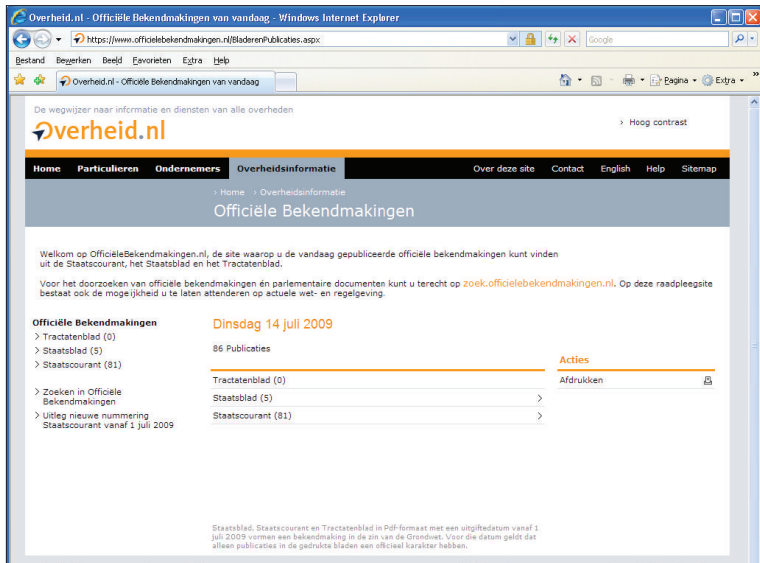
Overheid.nl - Officiële Bekendmakingen van vandaag - Windows Internet Explorer

https://www.officielebekendmakingen.nl/BladerenPublicaties.aspx

Google

Bestand Bewerken Beeld Favorieten Extra Help

Overheid.nl - Officiële Bekendmakingen van vandaag

Pagina Extra

De wegwijzer naar informatie en diensten van alle overheden

Overheid.nl

› Hoog contrast

Home Particulieren Ondernemers Overheidsinformatie Over deze site Contact English Help Sitemap

› Home › Overheidsinformatie

Officiële Bekendmakingen

Welkom op OfficiëleBekendmakingen.nl, de site waarop u de vandaag gepubliceerde officiële bekendmakingen kunt vinden uit de Staatscourant, het Staatsblad en het Tractatenblad.

Voor het doorzoeken van officiële bekendmakingen én parlementaire documenten kunt u terecht op zoek.officielebekendmakingen.nl. Op deze raadpleegsite bestaat ook de mogelijkheid u te laten attenderen op actuele wet- en regelgeving.

Officiële Bekendmakingen
› Tractatenblad (0)
› Staatsblad (5)
› Staatscourant (81)

› Zoeken in Officiële Bekendmakingen
› Uitleg nieuwe nummering Staatscourant vanaf 1 juli 2009

Dinsdag 14 juli 2009

86 Publicaties

Tractatenblad (0)
Staatsblad (5)
Staatscourant (81)

Acties
Afdrukken

Staatsblad, Staatscourant en Tractatenblad in PdF-formaat met een uitgiftedatum vanaf 1 juli 2009 vormen een bekendmaking in de zin van de Grondwet. Voor die datum geldt dat alleen publicaties in de gedrukte bladen een officieel karakter hebben.